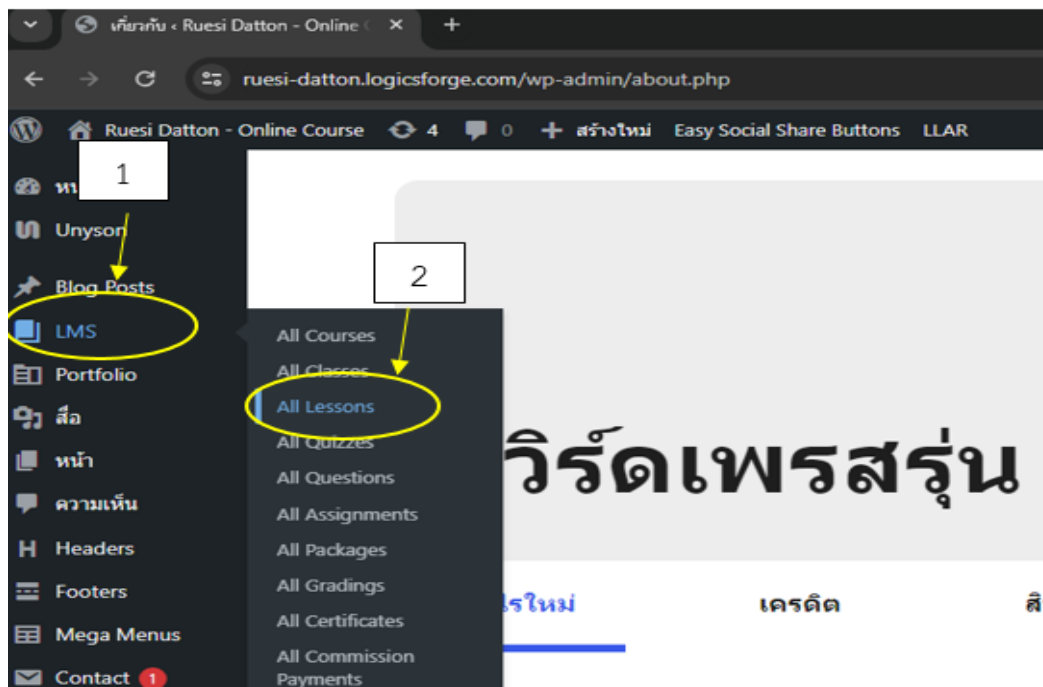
เกี่ยวกับ ‹ Ruesi Datton - Online C ×
+
ruesi-datton.logicsforge.com/wp-admin/about.php
Ruesi Datton - Online Course 4 0 + สร้างใหม่ Easy Social Share Buttons LLAR
1
หน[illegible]
Unyson
Blog Posts
LMS
Portfolio
สื่อ
หน้า
ความเห็น
Headers
Footers
Mega Menus
Contact 1
2
All Courses
All Classes
All Lessons
All Quizzes
All Questions
All Assignments
All Packages
All Gradings
All Certificates
All Commission Payments
วิร์ดเพรสรุ่น
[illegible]รใหม่
เครดิต
ส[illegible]